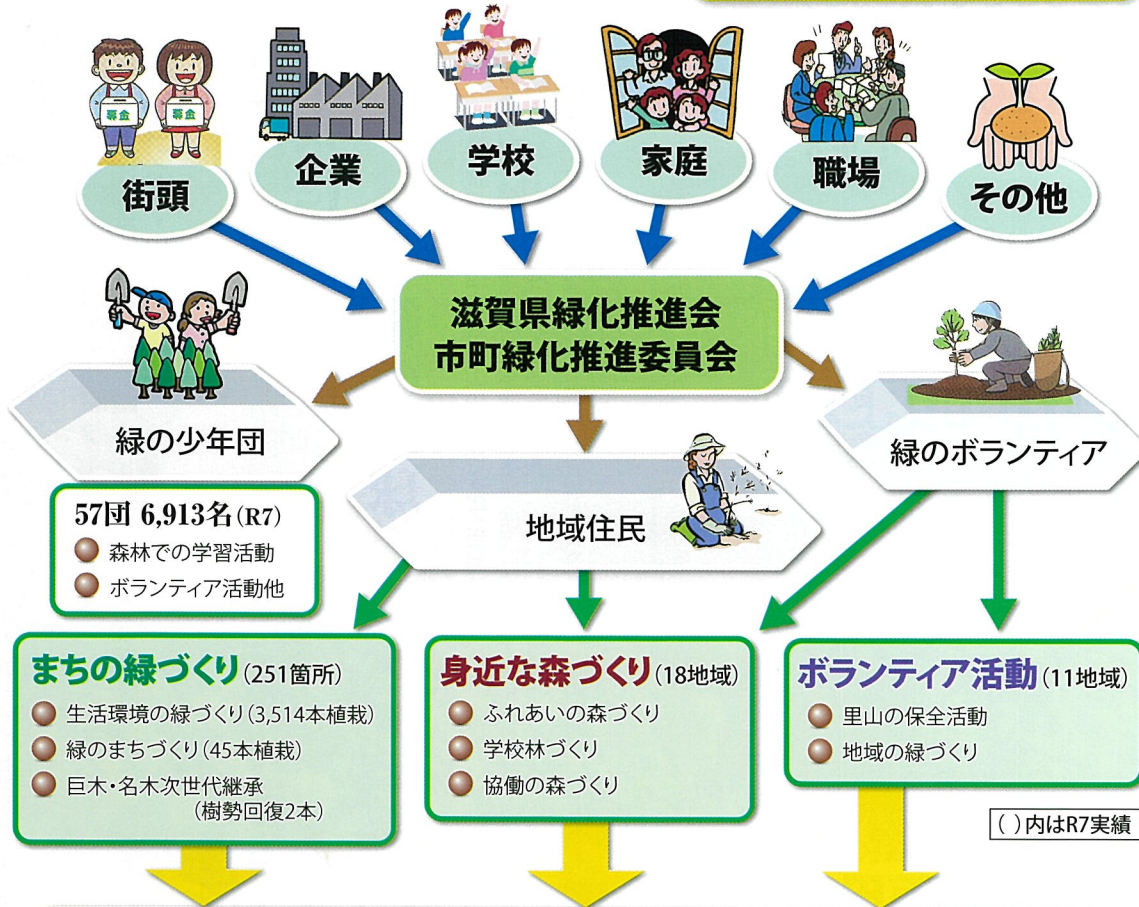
募金 募金

街頭
企業
学校
家庭
職場
その他

滋賀県緑化推進会
市町緑化推進委員会

緑の少年団

緑のボランティア

地域住民

57団 6,913名(R7)
森林での学習活動
ボランティア活動他

まちの緑づくり(251箇所)
生活環境の緑づくり(3,514本植栽)
緑のまちづくり(45本植栽)
巨木・名木次世代継承 (樹勢回復2本)

身近な森づくり(18地域)
ふれあいの森づくり
学校林づくり
協働の森づくり

ボランティア活動(11地域)
里山の保全活動
地域の緑づくり

( )内はR7実績